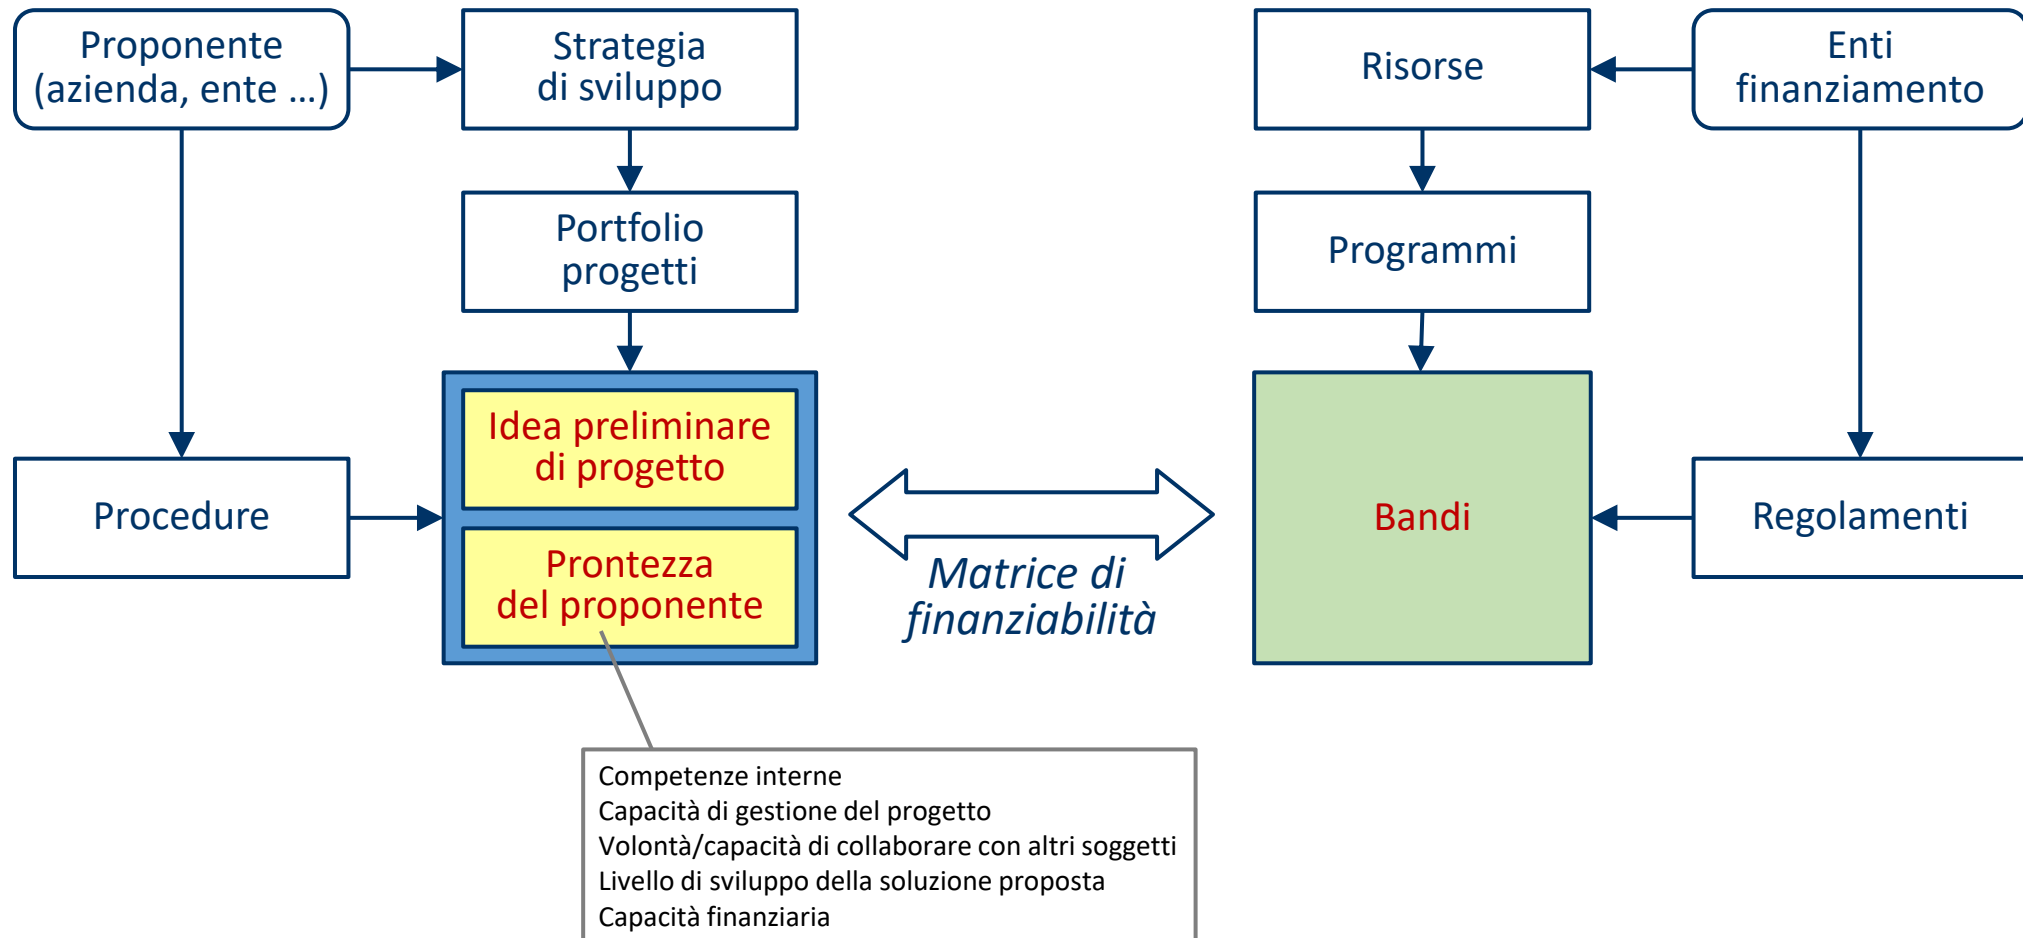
Proponente (azienda, ente ...)

Strategia di sviluppo

Portfolio progetti

Procedure

Idea preliminare di progetto

Prontezza del proponente

Matrice di finanziabilità

Risorse

Enti finanziamento

Programmi

Bandi

Regolamenti

Competenze interne
Capacità di gestione del progetto
Volontà/capacità di collaborare con altri soggetti
Livello di sviluppo della soluzione proposta
Capacità finanziaria